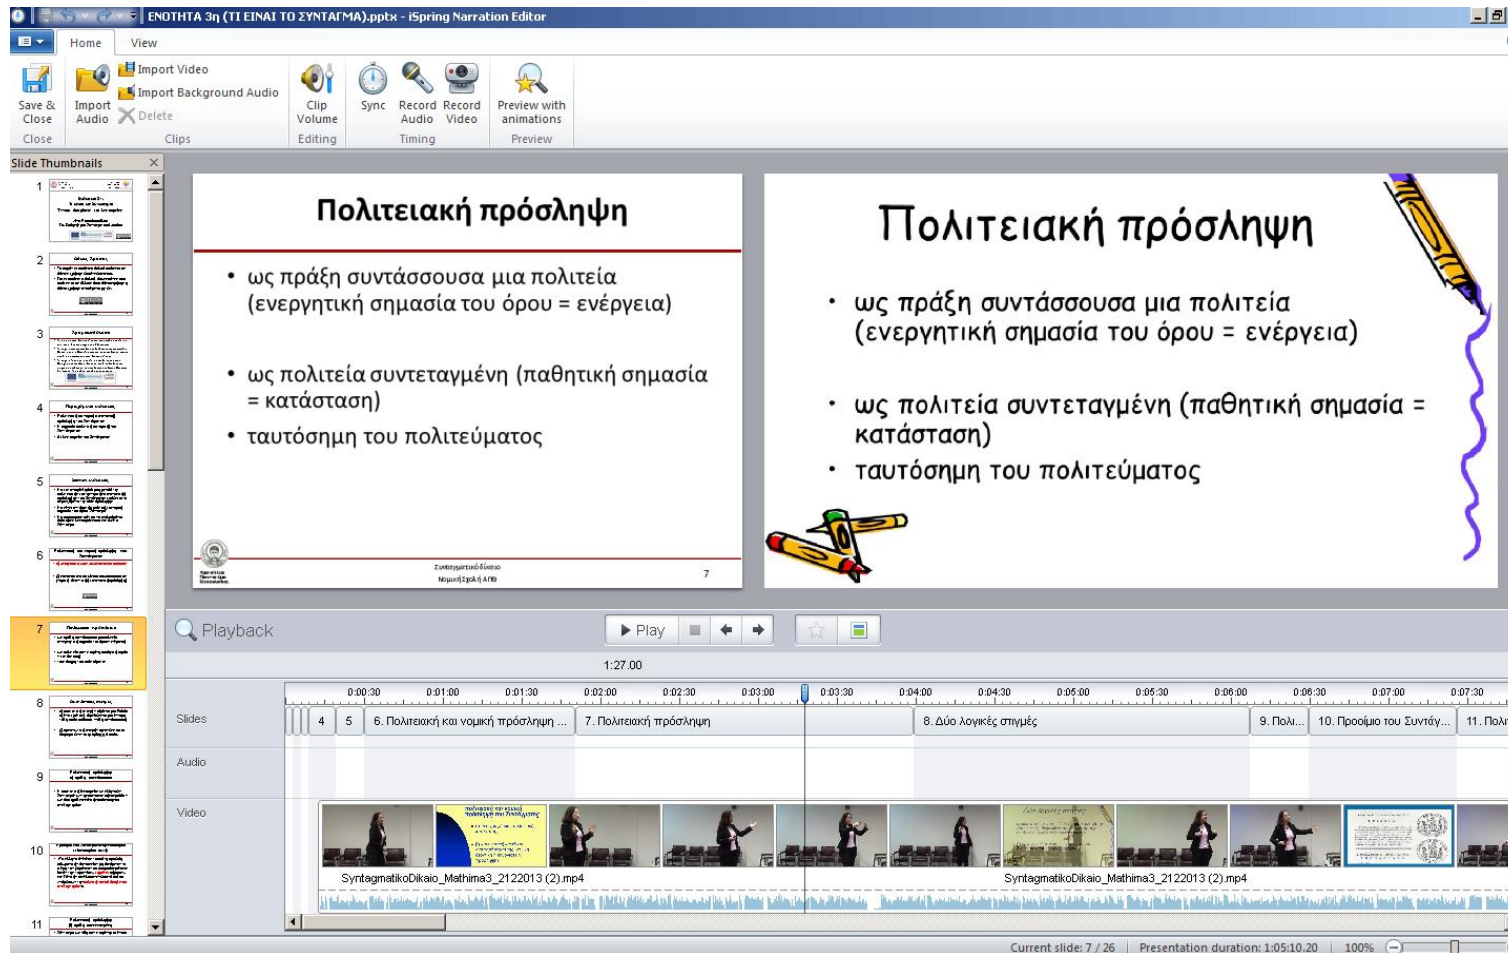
ΕΝΟΤΗΤΑ 3η (ΤΙ ΕΙΝΑΙ ΤΟ ΣΥΝΤΑΓΜΑ).pptx - iSpring Narration Editor

Home View

Save & Close
Close
Import Audio
Import Video
Import Background Audio
Delete
Clips
Clip Volume
Editing
Sync
Record Audio
Record Video
Timing
Preview with animations
Preview

Slide Thumbnails

1 2 3 4 5 6 7 8 9 10 11

Πολιτειακή πρόσληψη

• ως πράξη συντάσσουσα μια πολιτεία (ενεργητική σημασία του όρου = ενέργεια)

• ως πολιτεία συντεταγμένη (παθητική σημασία = κατάσταση)

• ταυτόσημη του πολιτεύματος

Συνταγματικό δίκαιο
Νομική Σχολή ΑΠΘ
7

Πολιτειακή πρόσληψη

• ως πράξη συντάσσουσα μια πολιτεία (ενεργητική σημασία του όρου = ενέργεια)

• ως πολιτεία συντεταγμένη (παθητική σημασία = κατάσταση)

• ταυτόσημη του πολιτεύματος

Playback
Play
1:27.00

0:00:30 0:01:00 0:01:30 0:02:00 0:02:30 0:03:00 0:03:30 0:04:00 0:04:30 0:05:00 0:05:30 0:06:00 0:06:30 0:07:00 0:07:30

Slides
4 5 6. Πολιτειακή και νομική πρόσληψη ... 7. Πολιτειακή πρόσληψη 8. Δύο λογικές στιγμές 9. Πολι... 10. Προοίμιο του Συντάγ... 11. Πολι

Audio

Video
SyntagmatikoDikaio_Mathima3_2122013 (2).mp4
SyntagmatikoDikaio_Mathima3_2122013 (2).mp4

Current slide: 7 / 26 Presentation duration: 1:05:10.20 100%